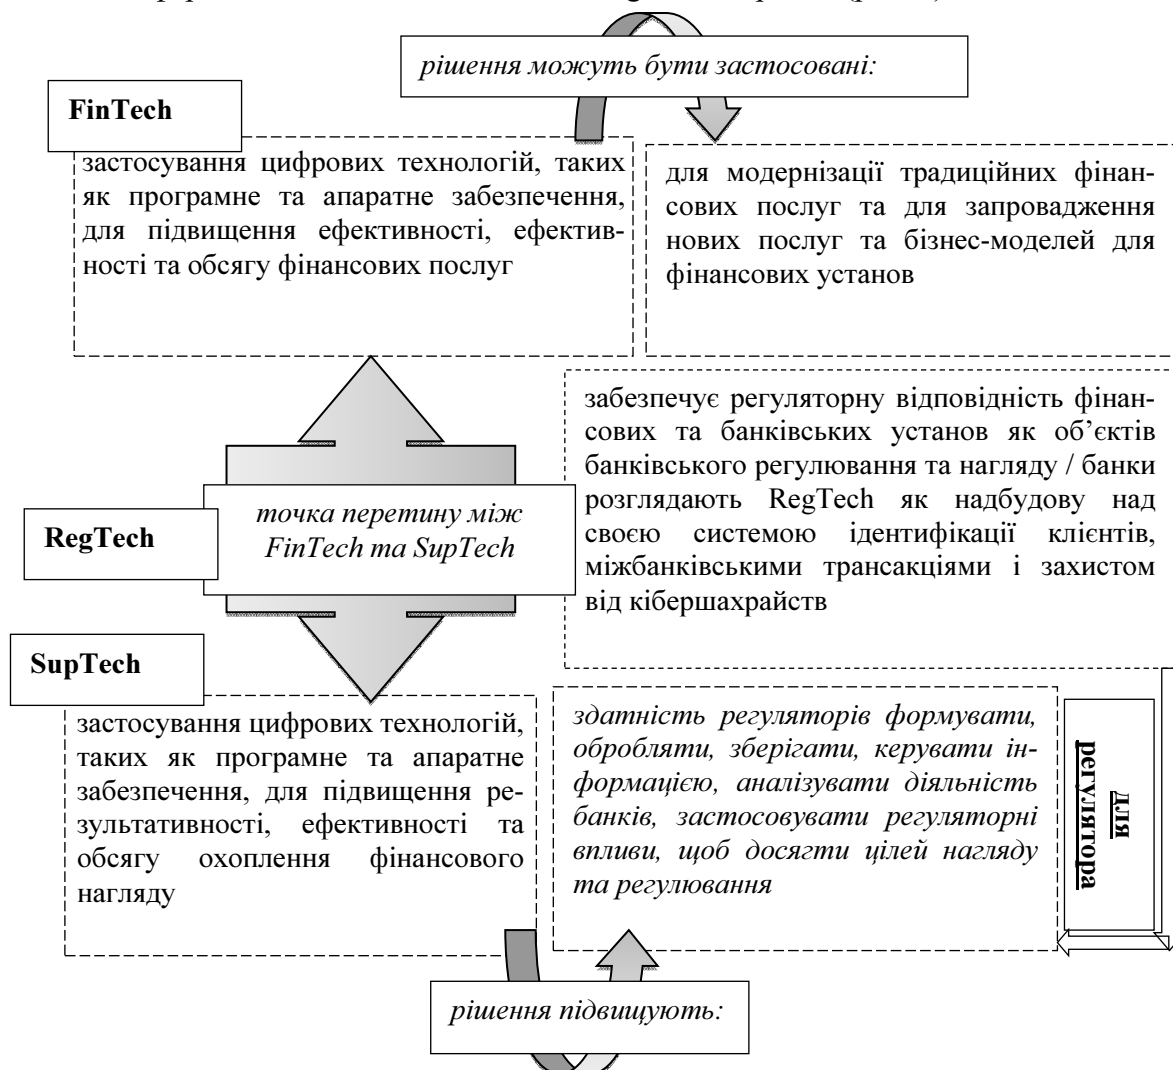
рішення можуть бути застосовані:

FinTech

застосування цифрових технологій, таких як програмне та апаратне забезпечення, для підвищення ефективності, ефективності та обсягу фінансових послуг

для модернізації традиційних фінансових послуг та для запровадження нових послуг та бізнес-моделей для фінансових установ

RegTech

точка перетину між FinTech та SupTech

забезпечує регуляторну відповідність фінансових та банківських установ як об'єктів банківського регулювання та нагляду / банки розглядають RegTech як надбудову над своєю системою ідентифікації клієнтів, міжбанківськими трансакціями і захистом від кібершахрайств

SupTech

застосування цифрових технологій, таких як програмне та апаратне забезпечення, для підвищення результативності, ефективності та обсягу охоплення фінансового нагляду

здатність регуляторів формувати, обробляти, зберігати, керувати інформацією, аналізувати діяльність банків, застосовувати регуляторні впливи, щоб досягти цілей нагляду та регулювання

для регулятора

рішення підвищують: